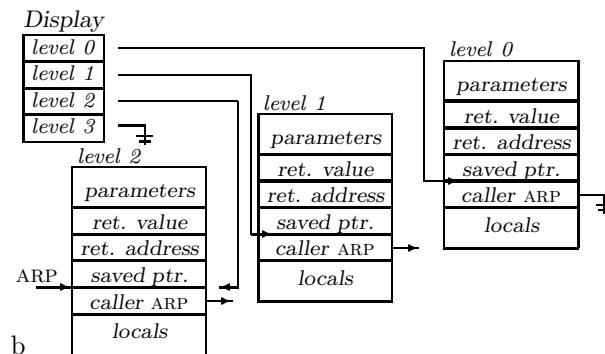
Display

level 0

level 1

level 2

level 3

level 0

parameters

ret. value

ret. address

saved ptr.

caller ARP

locals

level 1

parameters

ret. value

ret. address

saved ptr.

caller ARP

locals

level 2

parameters

ret. value

ret. address

ARP

saved ptr.

caller ARP

locals

b